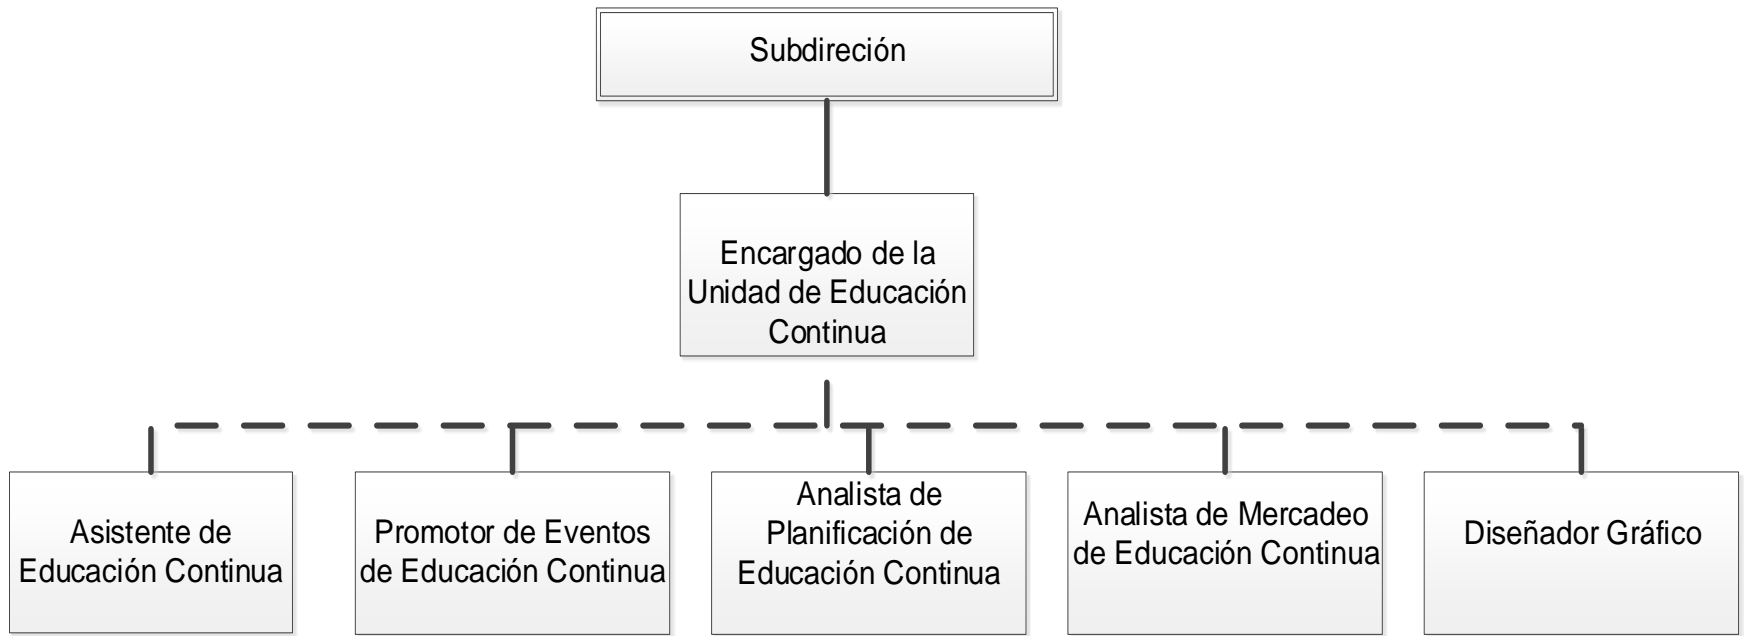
Subdireción

Encargado de la Unidad de Educación Continua

Asistente de Educación Continua

Promotor de Eventos de Educación Continua

Analista de Planificación de Educación Continua

Analista de Mercadeo de Educación Continua

Diseñador Gráfico